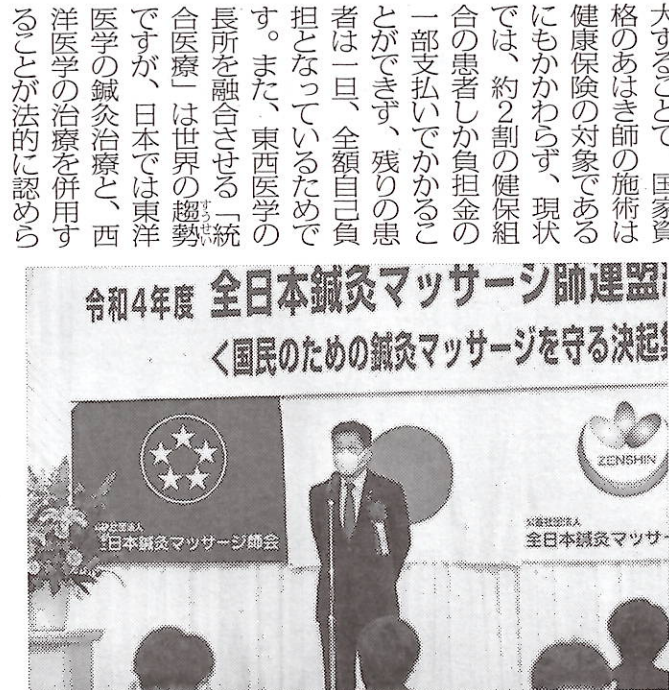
大することで、国家資格のあはき師の施術は健康保険の対象であるにもかかわらず、現状では、約2割の健保組合の患者しか負担金の一部支払いでかかることができず、残りの患者は一旦、全額自己負担となっているためです。また、東西医学の長所を融合させる「統合医療」は世界の趨勢ですが、日本では東洋医学の鍼灸治療と、西洋医学の治療を併用することが法的に認めら

令和4年度 全日本鍼灸マッサージ師連盟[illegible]
＜国民のための鍼灸マッサージを守る決起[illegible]

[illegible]全日本鍼灸マッサージ師会

ZENSHIN
公益社団法人
全日本鍼灸マッサ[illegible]